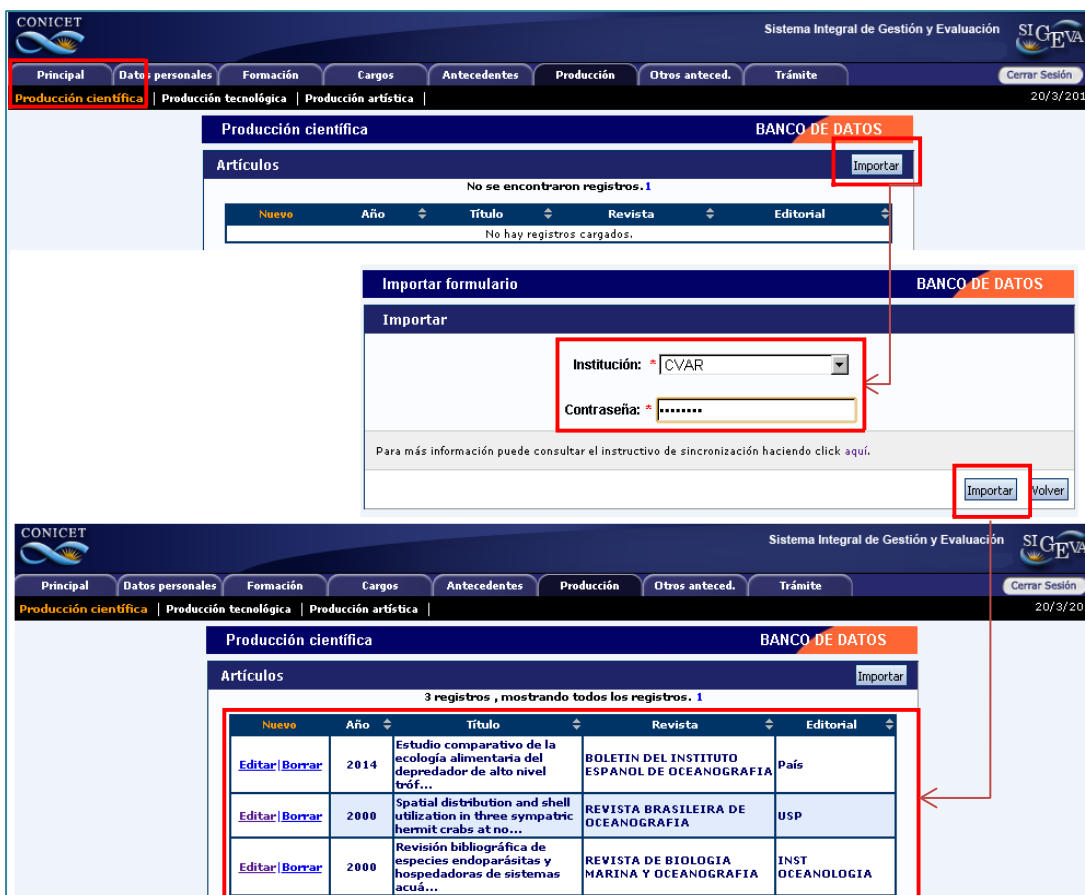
CONICET

Sistema Integral de Gestión y Evaluación SIGEVA

Principal | Datos personales | Formación | Cargos | Antecedentes | Producción | Otros anteced. | Trámite

Cerrar Sesión

Producción científica | Producción tecnológica | Producción artística |

20/3/20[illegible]

Producción científica BANCO DE DATOS

Artículos Importar

No se encontraron registros. 1

| Nuevo | Año | Título | Revista | Editorial |
|---|---|---|---|---|
| No hay registros cargados. | | | | |

Importar formulario BANCO DE DATOS

Importar

Institución: * CVAR

Contraseña: * ••••••••

Para más información puede consultar el instructivo de sincronización haciendo click aquí.

Importar Volver

CONICET

Sistema Integral de Gestión y Evaluación SIGEVA

Principal | Datos personales | Formación | Cargos | Antecedentes | Producción | Otros anteced. | Trámite

Cerrar Sesión

Producción científica | Producción tecnológica | Producción artística |

20/3/20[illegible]

Producción científica BANCO DE DATOS

Artículos Importar

3 registros , mostrando todos los registros. 1

| Nuevo | Año | Título | Revista | Editorial |
|---|---|---|---|---|
| Editar\|Borrar | 2014 | Estudio comparativo de la ecología alimentaria del depredador de alto nivel tróf... | BOLETIN DEL INSTITUTO ESPANOL DE OCEANOGRAFIA | País |
| Editar\|Borrar | 2000 | Spatial distribution and shell utilization in three sympatric hermit crabs at no... | REVISTA BRASILEIRA DE OCEANOGRAFIA | USP |
| Editar\|Borrar | 2000 | Revisión bibliográfica de especies endoparásitas y hospedadoras de sistemas acuá... | REVISTA DE BIOLOGIA MARINA Y OCEANOGRAFIA | INST OCEANOLOGIA |